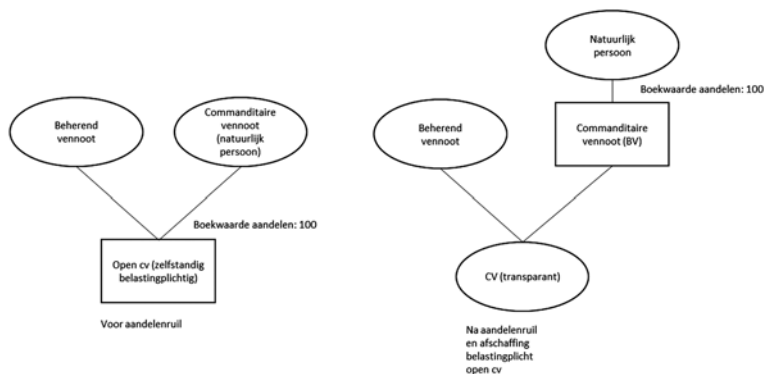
Beherend vennoot

Commanditaire vennoot (natuurlijk persoon)

Boekwaarde aandelen: 100

Open cv (zelfstandig belastingplichtig)

Voor aandelenruil

Natuurlijk persoon

Boekwaarde aandelen: 100

Beherend vennoot

Commanditaire vennoot (BV)

CV (transparant)

Na aandelenruil en afschaffing belastingplicht open cv